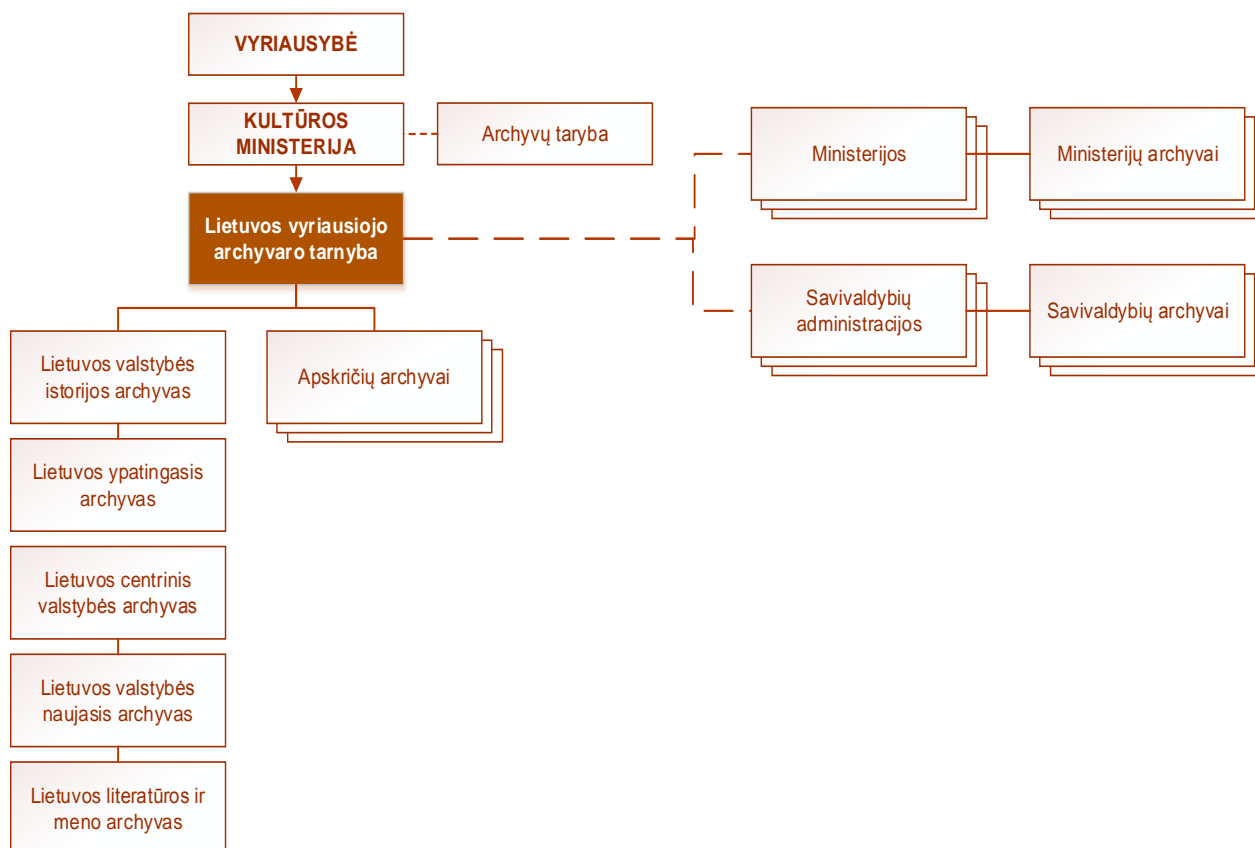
VYRIAUSYBĖ

KULTŪROS MINISTERIJA

Archyvų taryba

Lietuvos vyriausiojo archyvaro tarnyba

Ministerijos

Ministerijų archyvai

Savivaldybių administracijos

Savivaldybių archyvai

Lietuvos valstybės istorijos archyvas

Apskričių archyvai

Lietuvos ypatingasis archyvas

Lietuvos centrinis valstybės archyvas

Lietuvos valstybės naujasis archyvas

Lietuvos literatūros ir meno archyvas